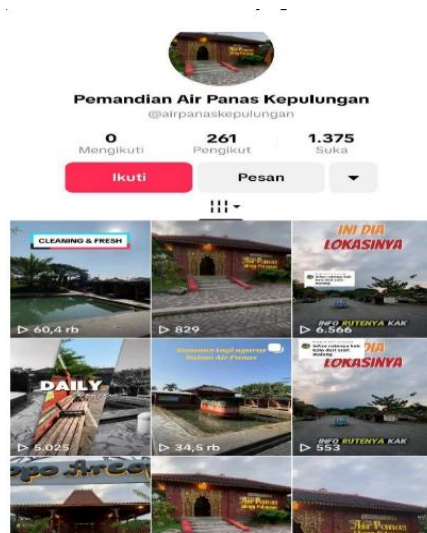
Pemandian Air Panas Kepulungan
@airpanaskepulungan

0
Mengikuti

261
Pengikut

1.375
Suka

Ikuti

Pesan

CLEANING & FRESH
▷ 60,4 rb

Air Panas
▷ 829

INI DIA LOKASINYA
INFO RUTENYA KAK
▷ 6.566

DAILY
▷ 5.025

▷ 34,5 rb

DIA LOKASINYA
INFO RUTENYA KAK
▷ 553

Air Panas

Air Panas